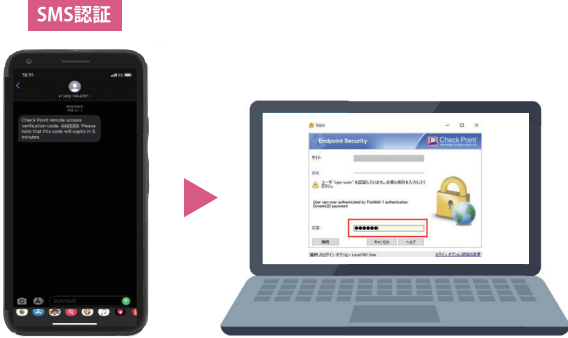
SMS認証

Check Point remote access verification code: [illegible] Please note that this code will expire in 5 minutes.

Endpoint Security

Check Point

サイト:

認証:

ユーザ "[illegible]" を認証しています。必要な項目を入力してください。

User-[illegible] authenticated by FireWall-1 authentication Dynamic ID password

応答:

●●●●●●

接続

キャンセル

ヘルプ

選択したログイン オプション: Local AD User

ログイン オプション設定の変更